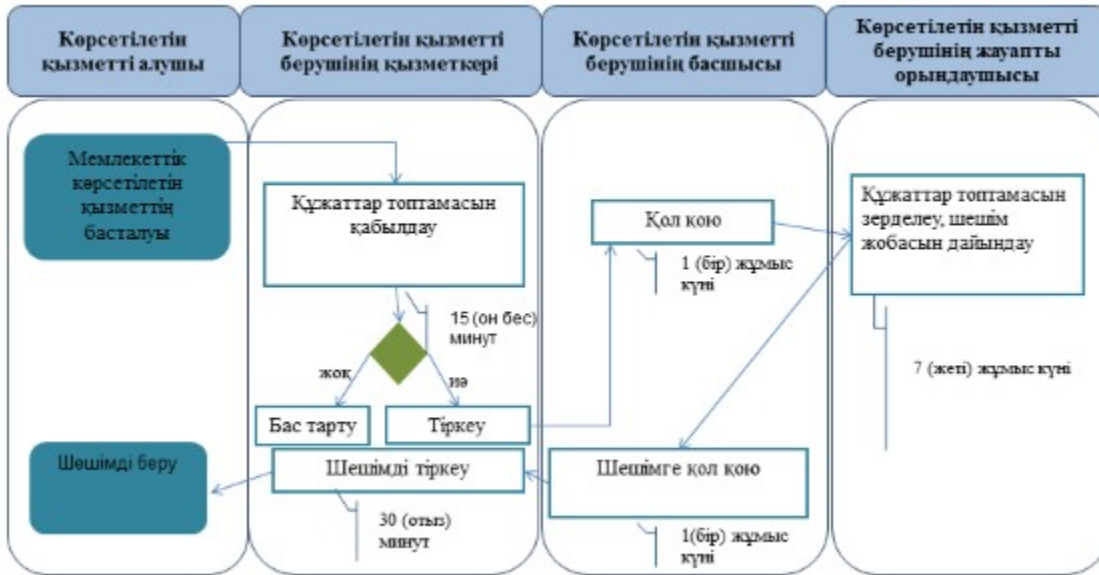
Көрсетілетін қызметті алушы

Көрсетілетін қызметті берушінің қызметкері

Көрсетілетін қызметті берушінің басшысы

Көрсетілетін қызметті берушінің жауапты орындаушысы

Мемлекеттік көрсетілетін қызметтің басталуы

Құжаттар топтамасын қабылдау

15 (он бес) минут

жоқ

иә

Бас тарту

Тіркеу

Шешімді беру

Шешімді тіркеу

30 (отыз) минут

Қол қою

1 (бір) жұмыс күні

Шешімге қол қою

1(бір) жұмыс күні

Құжаттар топтамасын зерделеу, шешім жобасын дайындау

7 (жеті) жұмыс күні